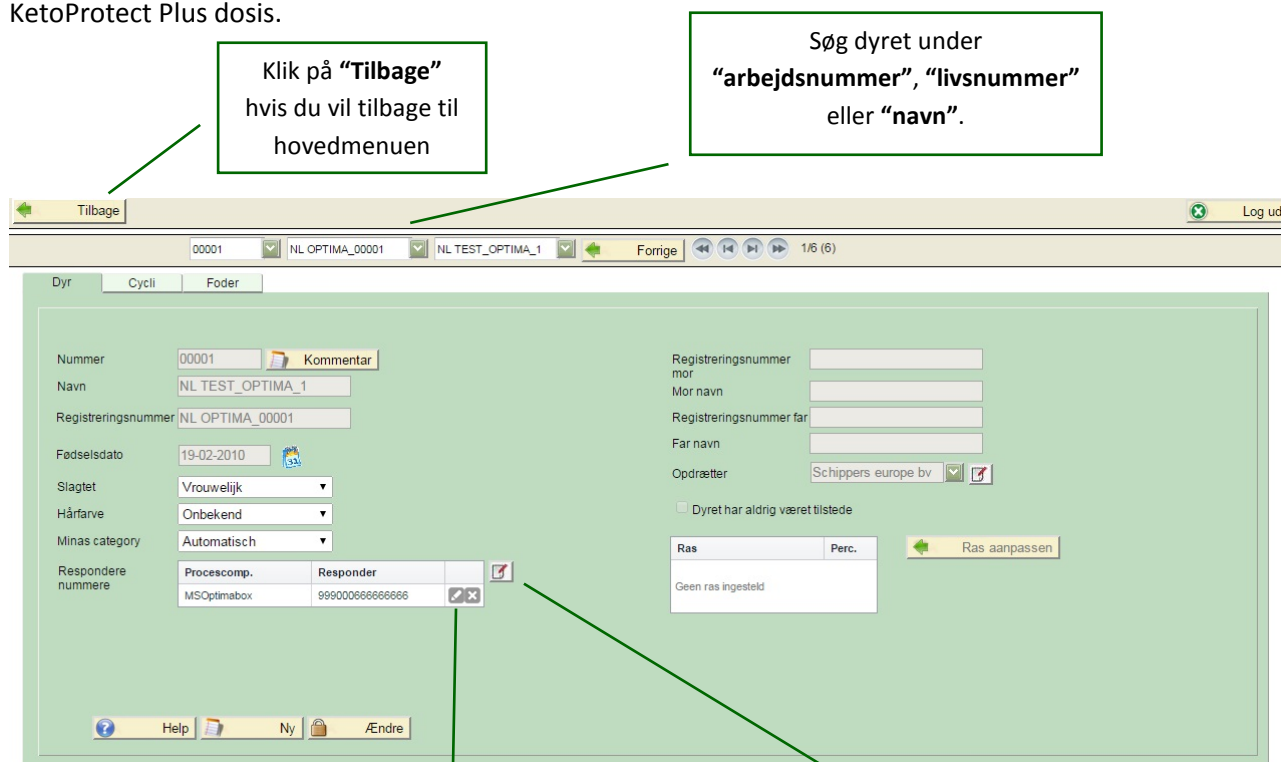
KetoProtect Plus dosis.

Klik på **"Tilbage"** hvis du vil tilbage til hovedmenuen

Søg dyret under **"arbejdsnummer"**, **"livsnummer"** eller **"navn"**.

Tilbage

Log ud

00001 NL OPTIMA_00001 NL TEST_OPTIMA_1 Forrige 1/6 (6)

Dyr Cycli Foder

Nummer 00001 Kommentar

Navn NL TEST_OPTIMA_1

Registreringsnummer NL OPTIMA_00001

Fødselsdato 19-02-2010

Slagtet Vrouwelijk

Hårfarve Onbekend

Minas category Automatisch

Respondere nummere

| Procescomp. | Responder |
|---|---|
| MSOptimabox | 999000666666666 |

Registreringsnummer mor

Mor navn

Registreringsnummer far

Far navn

Opdrætter Schippers europe bv

Dyret har aldrig været tilstede

| Ras | Perc. |
|---|---|
| Geen ras ingesteld | |

Ras aanpassen

Help Ny Ændre